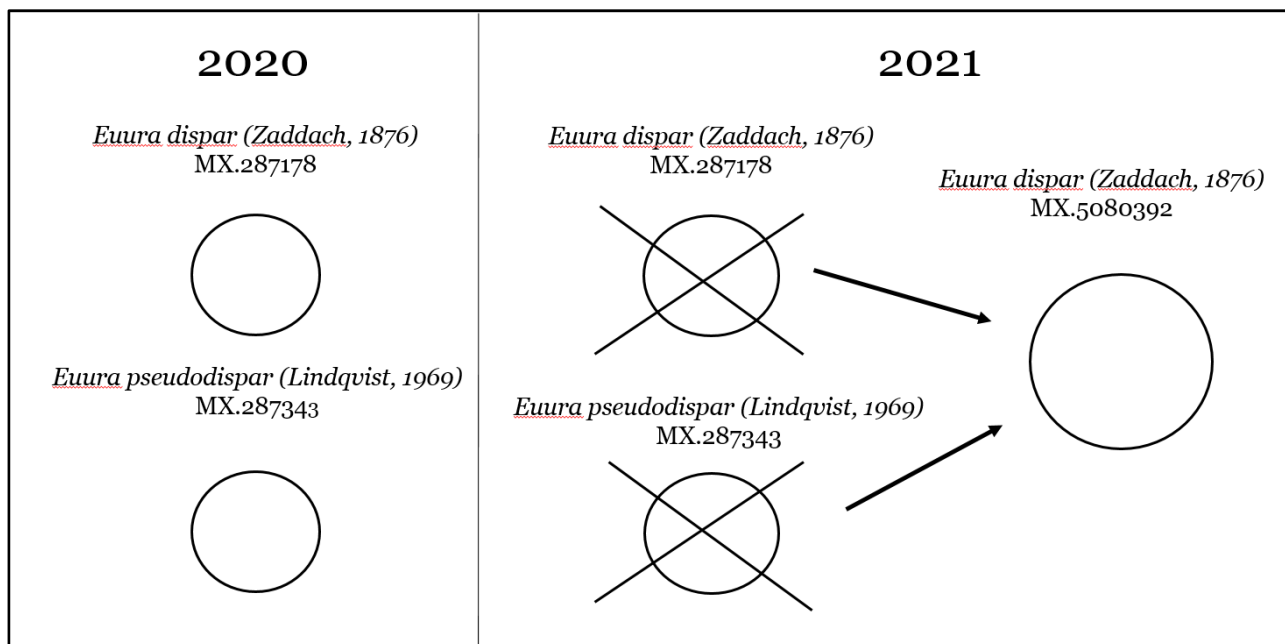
2020

*Euura dispar (Zaddach, 1876)*
MX.287178

*Euura pseudodispar (Lindqvist, 1969)*
MX.287343

2021

*Euura dispar (Zaddach, 1876)*
MX.287178

*Euura pseudodispar (Lindqvist, 1969)*
MX.287343

*Euura dispar (Zaddach, 1876)*
MX.5080392